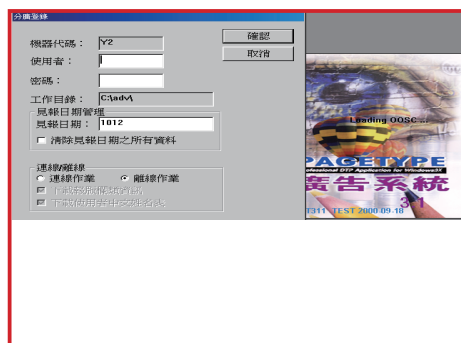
分團登錄

機器代碼： Y2

使用者：

密碼：

工作目錄： C:\adv\

見報日期管理
見報日期： 1012
清除見報日期之所有資料

連線/離線
連線作業
離線作業
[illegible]
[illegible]

確認
取消

Loading OOSC
PAGETYPE
Professional DTP Application for Windows9X
廣告系統
3.1
T311 TEST 2000-09-18